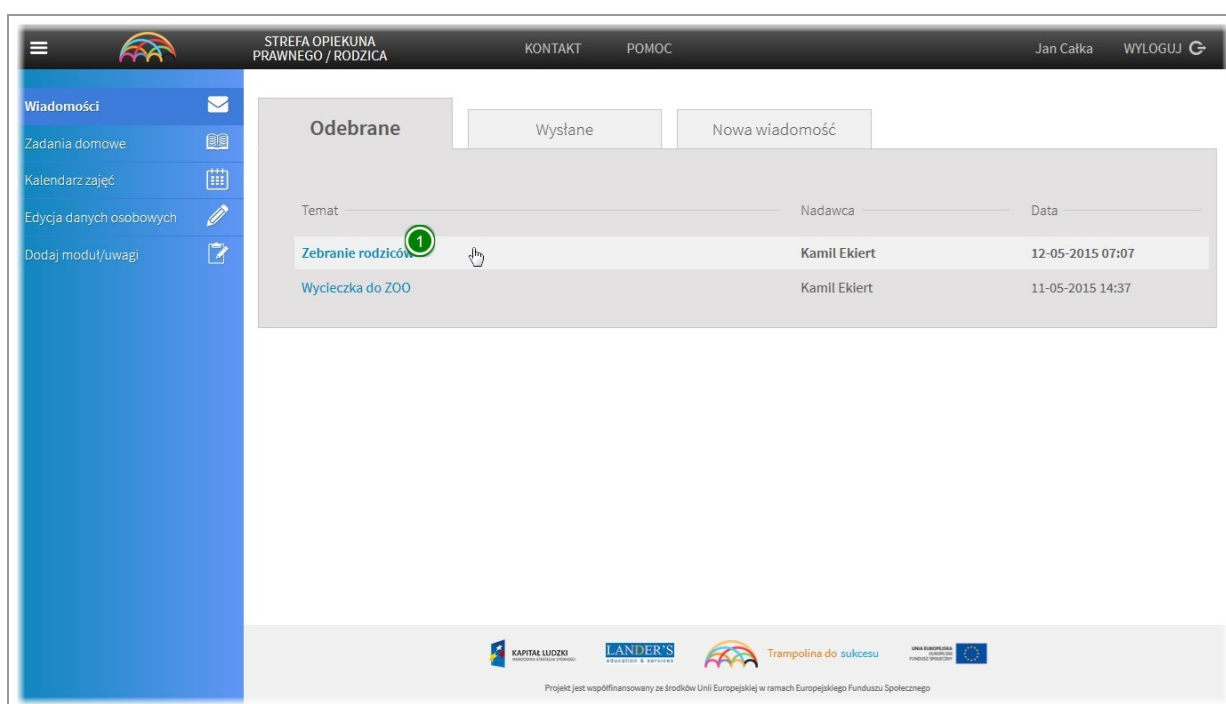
STREFA OPIEKUNA PRAWNEGO / RODZICA

KONTAKT POMOC

Jan Całka WYLOGUJ

Wiadomości
Zadania domowe
Kalendarz zajęć
Edycja danych osobowych
Dodaj moduł/uwagi

Odebrane | Wysłane | Nowa wiadomość

| Temat | Nadawca | Data |
|---|---|---|
| Zebranie rodziców | Kamil Ekiert | 12-05-2015 07:07 |
| Wycieczka do ZOO | Kamil Ekiert | 11-05-2015 14:37 |

1

KAPITAŁ LUDZKI NARODOWA STRATEGIA SPÓJNOŚCI
LANDER'S education & services
Trampolina do sukcesu
UNIA EUROPEJSKA EUROPEJSKI FUNDUSZ SPOŁECZNY

Projekt jest współfinansowany ze środków Unii Europejskiej w ramach Europejskiego Funduszu Społecznego